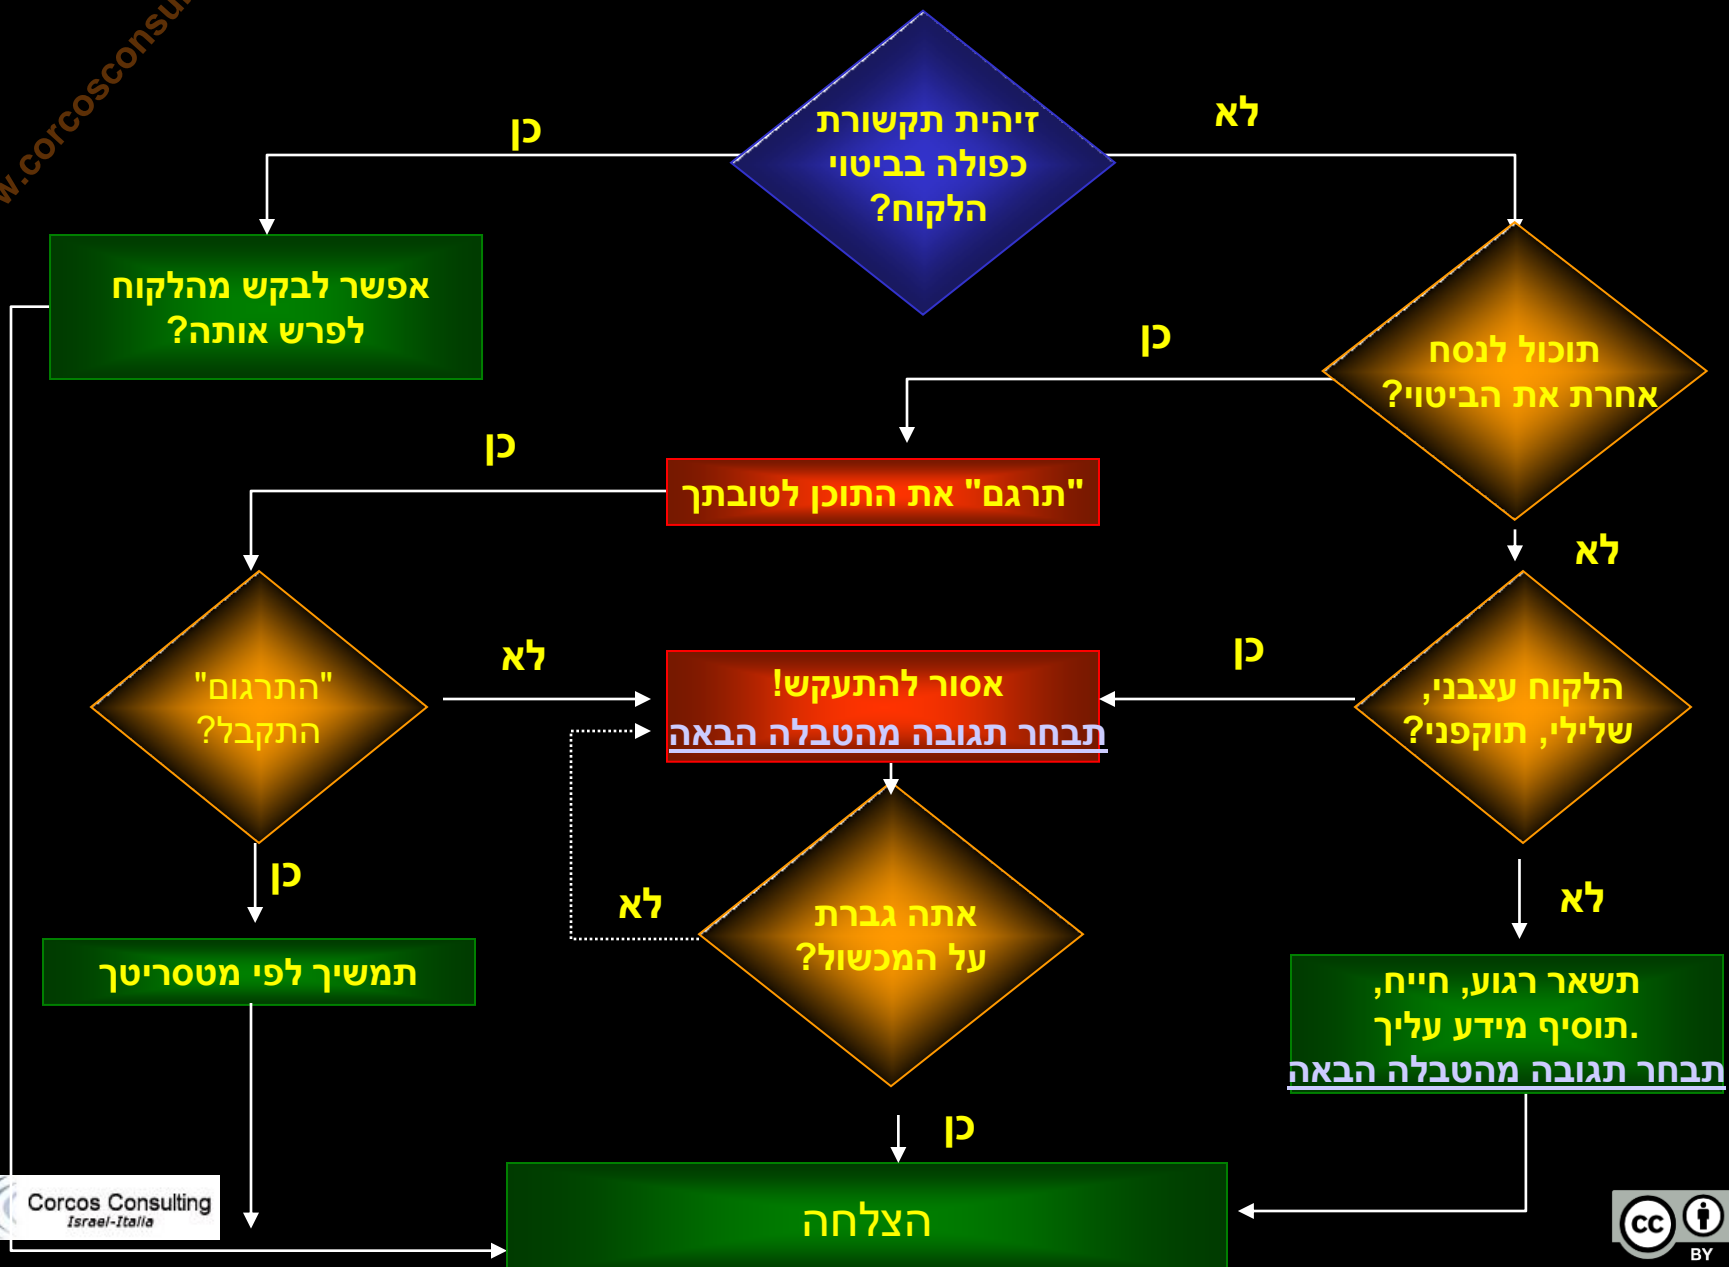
w.corcosconsu

זיהית תקשורת כפולה בביטוי הלקוח?

כן

לא

אפשר לבקש מהלקוח לפרש אותה?

כן

תוכול לנסח אחרת את הביטוי?

כן

"תרגם" את התוכן לטובתך

לא

"התרגום" התקבל?

לא

אסור להתעקש!
תבחר תגובה מהטבלה הבאה

כן

הלקוח עצבני, שלילי, תוקפני?

כן

לא

אתה גברת על המכשול?

לא

תמשיך לפי מטסריטך

תשאר רגוע, חייח, תוסיף מידע עליך.
תבחר תגובה מהטבלה הבאה

כן

Corcos Consulting
Israel-Italia

הצלחה

BY